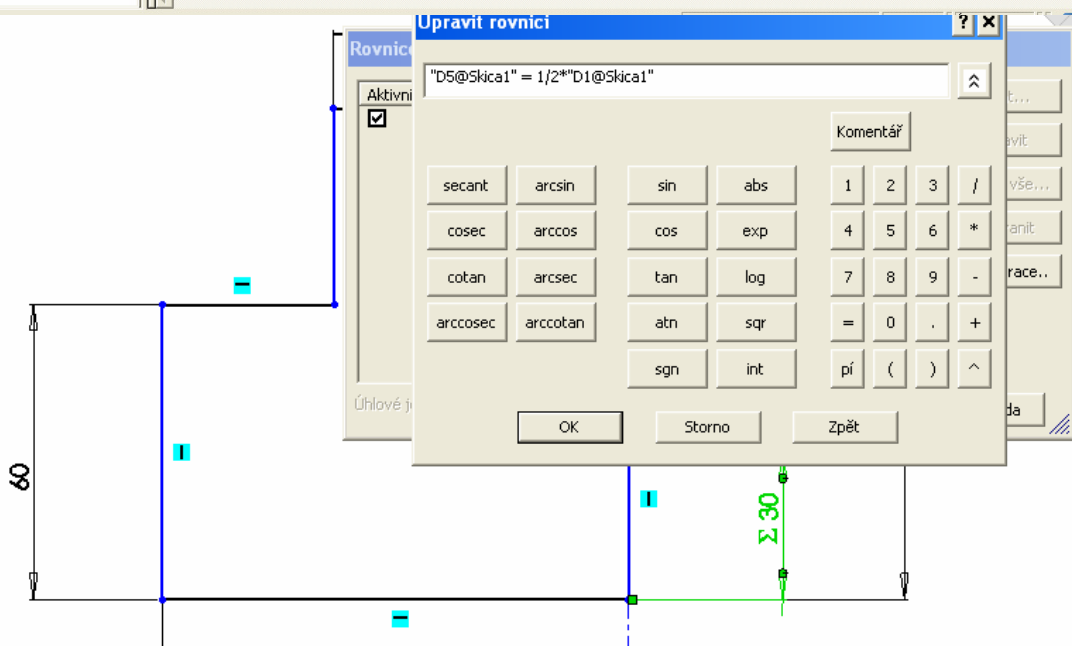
Upravit rovnici

"D5@Skica1" = 1/2*"D1@Skica1"

Komentář

| secant | arcsin | sin | abs | 1 | 2 | 3 | / |
|---|---|---|---|---|---|---|---|
| cosec | arccos | cos | exp | 4 | 5 | 6 | * |
| cotan | arcsec | tan | log | 7 | 8 | 9 | - |
| arccosec | arccotan | atn | sqr | = | 0 | . | + |
| | | sgn | int | pí | ( | ) | ^ |

OK Storno Zpět

Rovnic
Aktivní
Úhlové j
t...
avit
vše...
ranit
race..
da

60
Σ 30